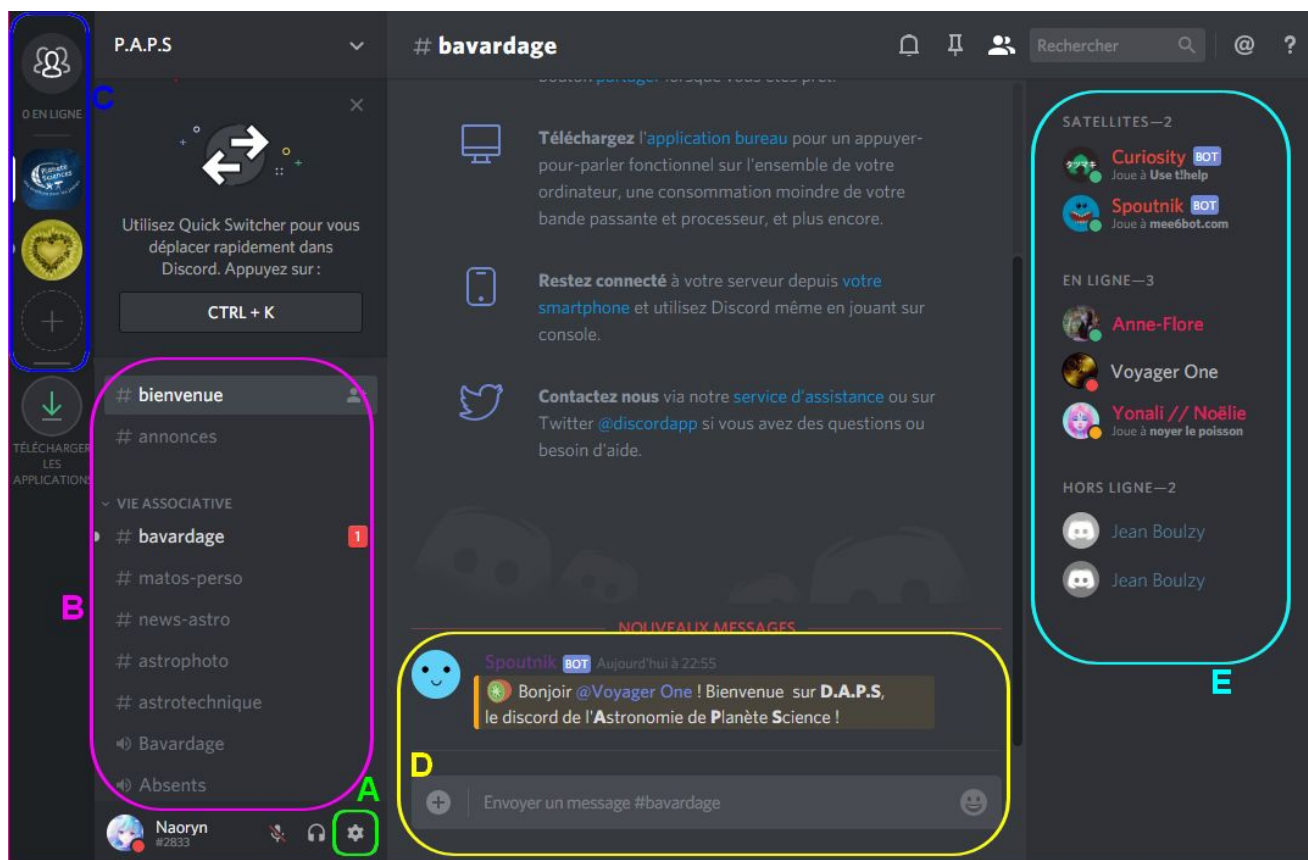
0 EN LIGNE

C

TÉLÉCHARGER LES APPLICATIONS

P.A.P.S

Utilisez Quick Switcher pour vous déplacer rapidement dans Discord. Appuyez sur :

CTRL + K

# bienvenue

# annonces

VIE ASSOCIATIVE

# bavardage 1

# matos-perso

# news-astro

# astrophoto

# astrotechnique

Bavardage

Absents

B

A

Naoryn
#2833

# bavardage

Rechercher

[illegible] partager lorsque vous êtes prêt.

Téléchargez l'application bureau pour un appuyer-pour-parler fonctionnel sur l'ensemble de votre ordinateur, une consommation moindre de votre bande passante et processeur, et plus encore.

Restez connecté à votre serveur depuis votre smartphone et utilisez Discord même en jouant sur console.

Contactez nous via notre service d'assistance ou sur Twitter @discordapp si vous avez des questions ou besoin d'aide.

NOUVEAUX MESSAGES

Spoutnik BOT Aujourd'hui à 22:55
Bonjoir @Voyager One ! Bienvenue sur D.A.P.S, le discord de l'Astronomie de Planète Science !

D

Envoyer un message #bavardage

SATELLITES—2

Curiosity BOT
Joue à Use t!help

Spoutnik BOT
Joue à mee6bot.com

EN LIGNE—3

Anne-Flore

Voyager One

Yonali // Noëlie
Joue à noyer le poisson

HORS LIGNE—2

Jean Boulzy

Jean Boulzy

E